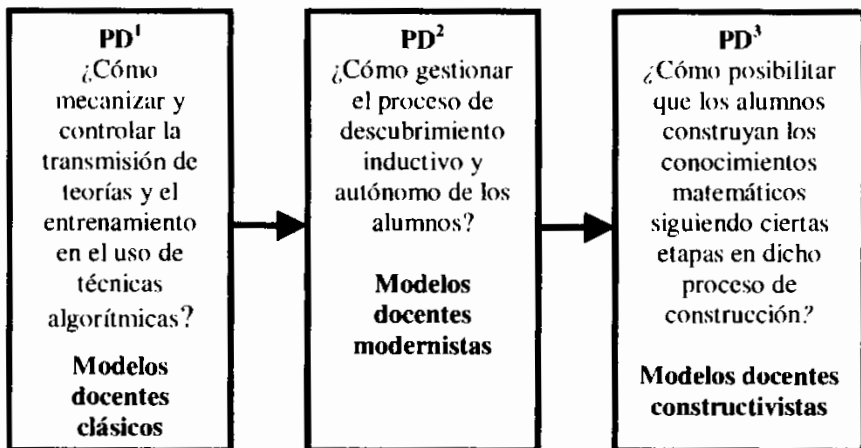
$PD^1$

¿Cómo mecanizar y controlar la transmisión de teorías y el entrenamiento en el uso de técnicas algorítmicas?

**Modelos docentes clásicos**

$PD^2$

¿Cómo gestionar el proceso de descubrimiento inductivo y autónomo de los alumnos?

**Modelos docentes modernistas**

$PD^3$

¿Cómo posibilitar que los alumnos construyan los conocimientos matemáticos siguiendo ciertas etapas en dicho proceso de construcción?

**Modelos docentes constructivistas**